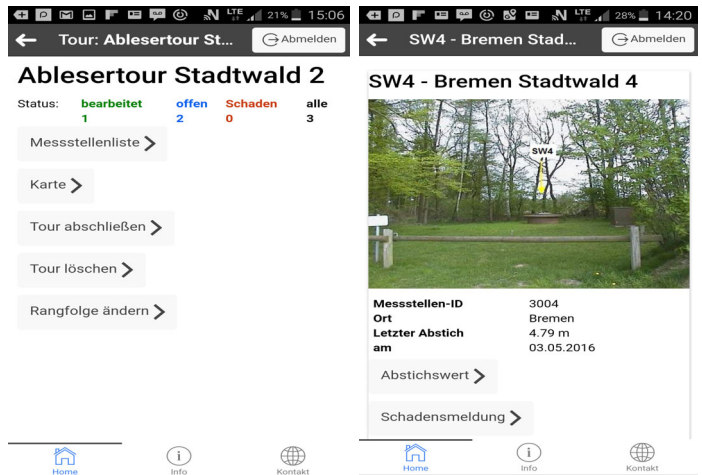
21% 15:06

Tour: Ablesertour St... Abmelden

Ablesertour Stadtwald 2

| Status: | bearbeitet | offen | Schaden | alle |
|---|---|---|---|---|
| | 1 | 2 | 0 | 3 |

Messstellenliste

Karte

Tour abschließen

Tour löschen

Rangfolge ändern

Home Info Kontakt

28% 14:20

SW4 - Bremen Stad... Abmelden

SW4 - Bremen Stadtwald 4

SW4

| | |
|---|---|
| Messstellen-ID | 3004 |
| Ort | Bremen |
| Letzter Abstich | 4.79 m |
| am | 03.05.2016 |

Abstichswert

Schadensmeldung

Home Info Kontakt